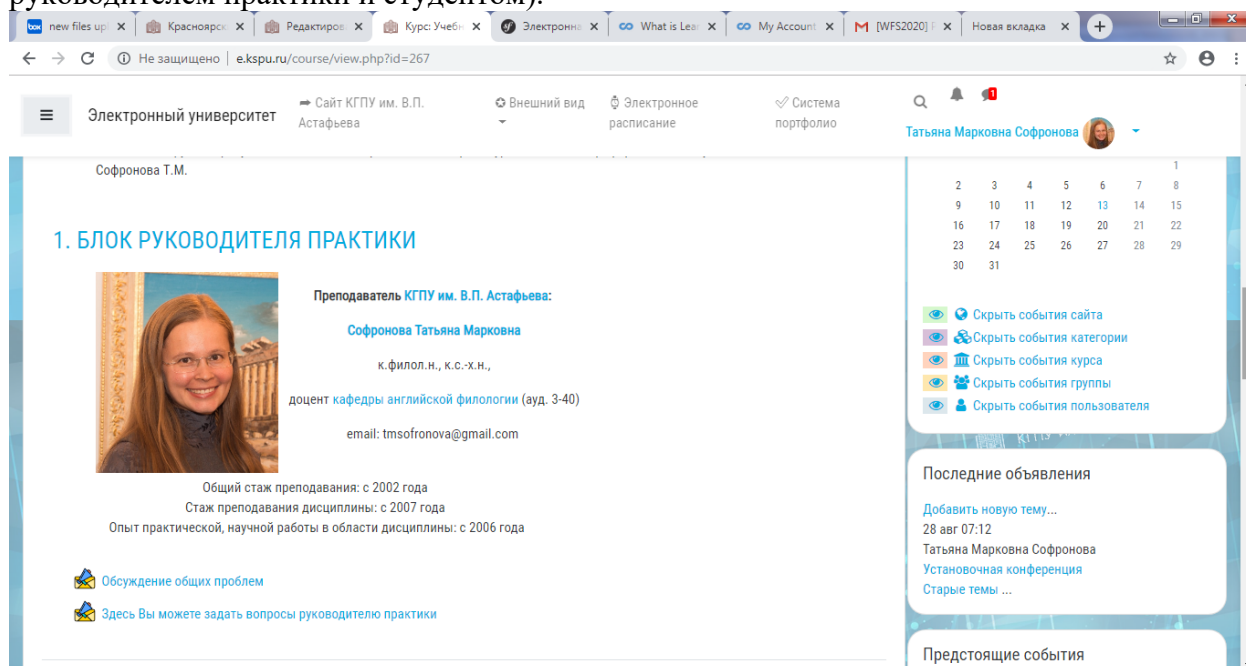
руководителем практики и студентом).

new files up | Красноярск | Редактиров | Курс: Учебн | Электронна | What is Lea | My Account | M [WFS2020] | Новая вкладка

Не защищено | e.kspu.ru/course/view.php?id=267

Электронный университет | Сайт КГПУ им. В.П. Астафьева | Внешний вид | Электронное расписание | Система портфолио | Татьяна Марковна Софронова

Софронова Т.М.

1. БЛОК РУКОВОДИТЕЛЯ ПРАКТИКИ

Преподаватель КГПУ им. В.П. Астафьева:

Софронова Татьяна Марковна

к.филол.н., к.с.-х.н.,

доцент кафедры английской филологии (ауд. 3-40)

email: tmsofronova@gmail.com

Общий стаж преподавания: с 2002 года
Стаж преподавания дисциплины: с 2007 года
Опыт практической, научной работы в области дисциплины: с 2006 года

Обсуждение общих проблем

Здесь Вы можете задать вопросы руководителю практики

| | | | | | | 1 |
|---|---|---|---|---|---|---|
| 2 | 3 | 4 | 5 | 6 | 7 | 8 |
| 9 | 10 | 11 | 12 | 13 | 14 | 15 |
| 16 | 17 | 18 | 19 | 20 | 21 | 22 |
| 23 | 24 | 25 | 26 | 27 | 28 | 29 |
| 30 | 31 | | | | | |

Скрыть события сайта
Скрыть события категории
Скрыть события курса
Скрыть события группы
Скрыть события пользователя

Последние объявления

Добавить новую тему...
28 авг 07:12
Татьяна Марковна Софронова
Установочная конференция
Старые темы ...

Предстоящие события